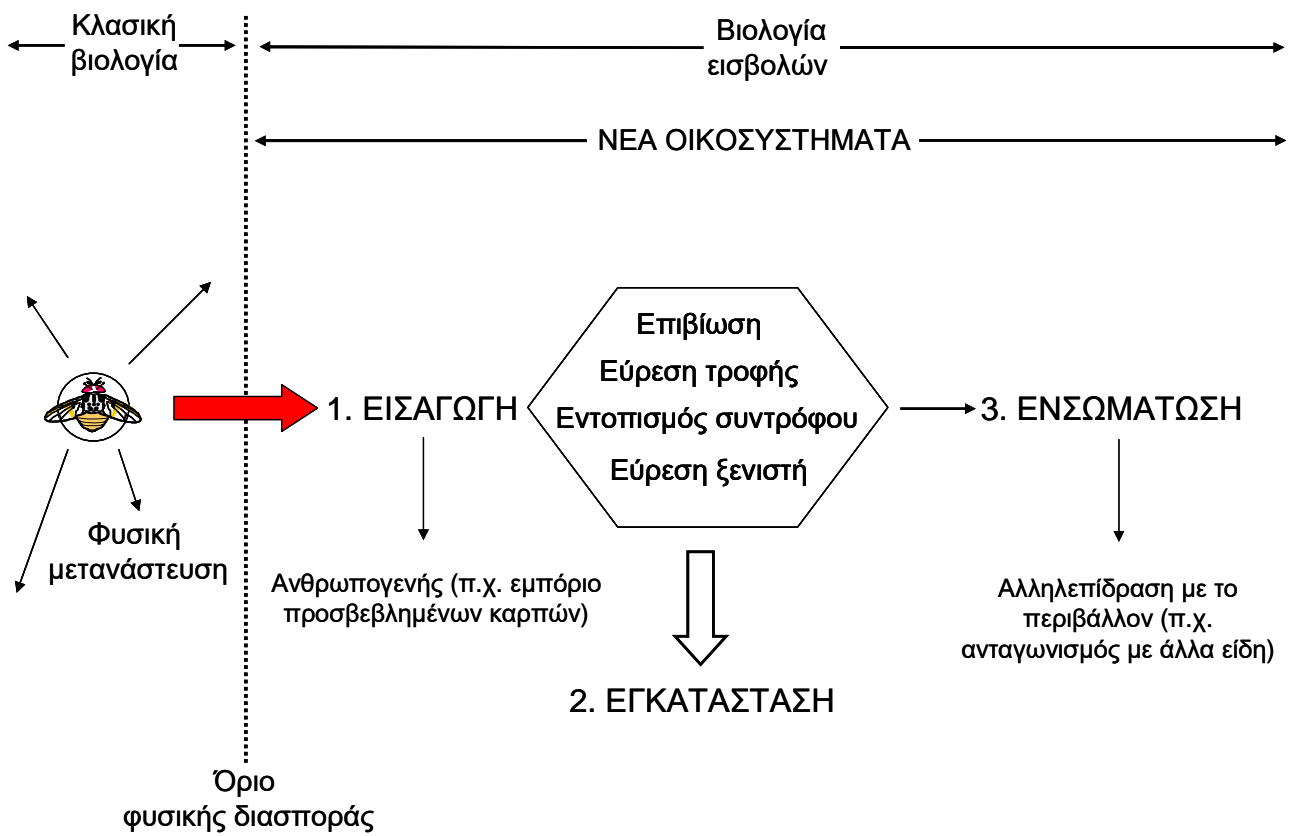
Κλασική βιολογία

Βιολογία εισβολών

ΝΕΑ ΟΙΚΟΣΥΣΤΗΜΑΤΑ

Φυσική μετανάστευση

1. ΕΙΣΑΓΩΓΗ

Επιβίωση
Εύρεση τροφής
Εντοπισμός συντρόφου
Εύρεση ξενιστή

3. ΕΝΣΩΜΑΤΩΣΗ

Ανθρωπογενής (π.χ. εμπόριο προσβεβλημένων καρπών)

2. ΕΓΚΑΤΑΣΤΑΣΗ

Αλληλεπίδραση με το περιβάλλον (π.χ. ανταγωνισμός με άλλα είδη)

Όριο φυσικής διασποράς